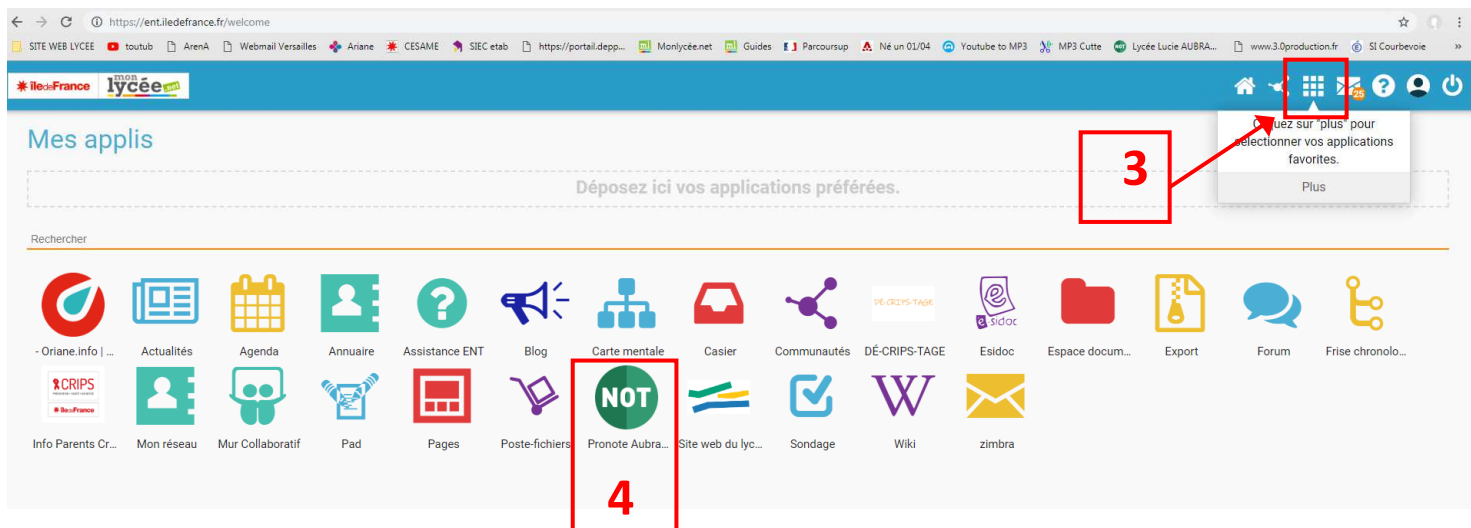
https://ent.iledefrance.fr/welcome

SITE WEB LYCEE toutub ArenA Webmail Versailles Ariane CESAME SIEC etab https://portail.depp... Monlycée.net Guides Parcoursup Né un 01/04 Youtube to MP3 MP3 Cutte Lycée Lucie AUBRA... www.3.0production.fr SI Courbevoie

îledeFrance mon lycée.net

25

Mes applis

Cliquez sur "plus" pour sélectionner vos applications favorites.

Plus

3

Déposez ici vos applications préférées.

Rechercher

- Oriane.info | ... Actualités Agenda Annuaire Assistance ENT Blog Carte mentale Casier Communautés DÉ-CRIPS-TAGE Esidoc Espace docum... Export Forum Frise chronolo...

Info Parents Cr... Mon réseau Mur Collaboratif Pad Pages Poste-fichiers Pronote Aubra... Site web du lyc... Sondage Wiki zimbra

DÉ-CRIPS-TAGE

esidoc

CRIPS

îledeFrance

NOT

4